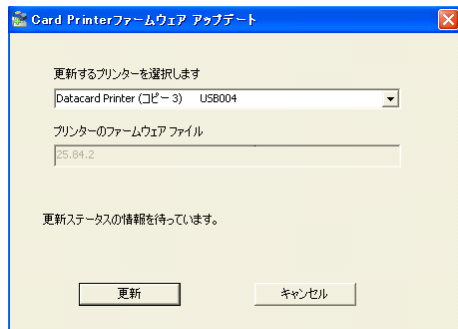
Card Printerファームウェア アップデート

更新するプリンターを選択します

Datacard Printer (コピー 3)　USB004

プリンターのファームウェア ファイル

25.84.2

更新ステータスの情報を待っています。

更新

キャンセル